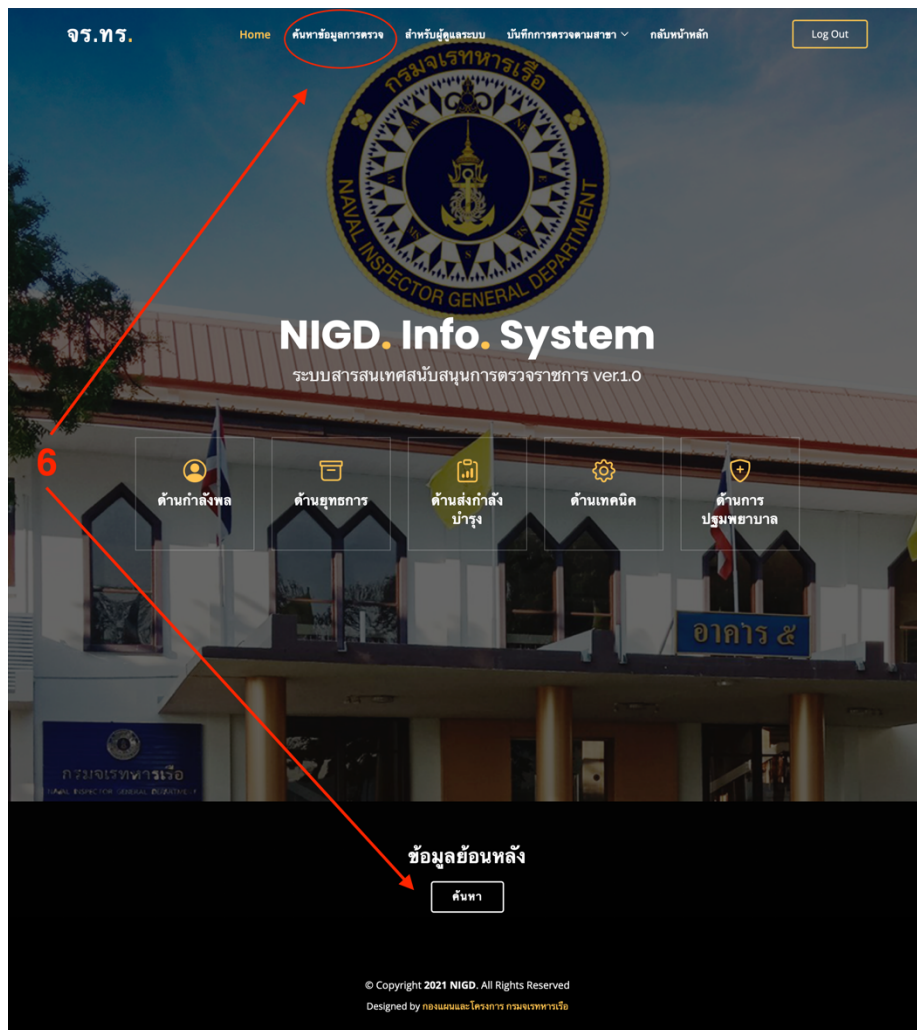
จร.ทร.

Home ค้นหาข้อมูลการตรวจ สำหรับผู้ดูแลระบบ บันทึกการตรวจตามสาขา กลับหน้าหลัก

Log Out

กรมจเรทหารเรือ
NAVAL INSPECTOR GENERAL DEPARTMENT

NIGD. Info. System

ระบบสารสนเทศสนับสนุนการตรวจราชการ ver.1.0

6

ด้านกำลังพล

ด้านยุทธการ

ด้านส่งกำลังบำรุง

ด้านเทคนิค

ด้านการปฐมพยาบาล

อาคาร ๕

กรมจเรทหารเรือ
NAVAL INSPECTOR GENERAL DEPARTMENT

ข้อมูลย้อนหลัง

ค้นหา

© Copyright 2021 NIGD. All Rights Reserved

Designed by กองแผนและโครงการ กรมจเรทหารเรือ